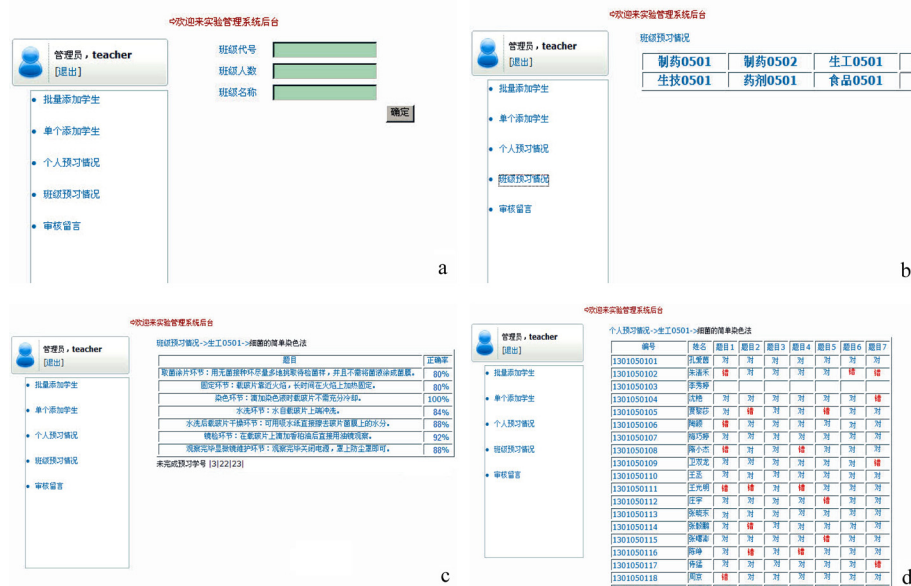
⇨欢迎来实验管理系统后台

管理员，teacher
[退出]

• 批量添加学生
• 单个添加学生
• 个人预习情况
• 班级预习情况
• 审核留言

班级代号
班级人数
班级名称
确定

a

⇨欢迎来实验管理系统后台

管理员，teacher
[退出]

• 批量添加学生
• 单个添加学生
• 个人预习情况
• 班级预习情况
• 审核留言

班级预习情况

| 制药0501 | 制药0502 | 生工0501 |
|---|---|---|
| 生技0501 | 药剂0501 | 食品0501 |

b

⇨欢迎来实验管理系统后台

管理员，teacher
[退出]

• 批量添加学生
• 单个添加学生
• 个人预习情况
• 班级预习情况
• 审核留言

班级预习情况->生工0501->细菌的简单染色法

| 题目 | 正确率 |
|---|---|
| 取菌涂片环节：用无菌接种环尽量多挑取带些菌样，并且不需将菌液涂成菌膜。 | 80% |
| 固定环节：载玻片靠近火焰，长时间在火焰上加热固定。 | 80% |
| 染色环节：滴加染色液时载玻片不需充分冷却。 | 100% |
| 水洗环节：水自载玻片上端冲洗。 | 84% |
| 水洗后载玻片干燥环节：可用吸水纸直接擦去玻片菌膜上的水分。 | 88% |
| 镜检环节：在载玻片上滴加香柏油后直接用油镜观察。 | 92% |
| 观察完毕显微镜维护环节：观察完毕关闭电源，盖上防尘罩即可。 | 88% |

未完成预习学号 |3|22|23|

c

⇨欢迎来实验管理系统后台

管理员，teacher
[退出]

• 批量添加学生
• 单个添加学生
• 个人预习情况
• 班级预习情况
• 审核留言

个人预习情况->生工0501->细菌的简单染色法

| 编号 | 姓名 | 题目1 | 题目2 | 题目3 | 题目4 | 题目5 | 题目6 | 题目7 |
|---|---|---|---|---|---|---|---|---|
| 1301050101 | 孔繁茜 | 对 | 对 | 对 | 对 | 对 | 对 | 对 |
| 1301050102 | 朱泽禾 | 错 | 对 | 对 | 对 | 对 | 错 | 错 |
| 1301050103 | 李秀婷 | | | | | | | |
| 1301050104 | 沈艳 | 对 | 对 | 对 | 对 | 对 | 对 | 错 |
| 1301050105 | 贾黎芬 | 对 | 错 | 对 | 对 | 错 | 对 | 对 |
| 1301050106 | 陶颖 | 对 | 错 | 对 | 对 | 对 | 对 | 对 |
| 1301050107 | 陶巧婷 | 对 | 对 | 对 | 对 | 对 | 对 | 对 |
| 1301050108 | 陈小杰 | 错 | 对 | 对 | 对 | 错 | 对 | 对 |
| 1301050109 | 卫龙龙 | 对 | 对 | 对 | 错 | 对 | 对 | 对 |
| 1301050110 | 王芯 | 对 | 对 | 对 | 对 | 对 | 对 | 对 |
| 1301050111 | 王光明 | 错 | 错 | 对 | 错 | 对 | 对 | 错 |
| 1301050112 | 庄宇 | 对 | 对 | 对 | 对 | 对 | 对 | 对 |
| 1301050113 | 张昭东 | 对 | 错 | 对 | 对 | 对 | 对 | 对 |
| 1301050114 | 张毅鹏 | 对 | 错 | 对 | 对 | 错 | 对 | 对 |
| 1301050115 | 张媛春 | 对 | 对 | 对 | 对 | 对 | 对 | 对 |
| 1301050116 | 陈峰 | 对 | 错 | 对 | 错 | 对 | 对 | 对 |
| 1301050117 | 佟猛 | 对 | 对 | 对 | 对 | 对 | 对 | 错 |
| 1301050118 | 周京 | 错 | 对 | 对 | 对 | 错 | 对 | 对 |

d